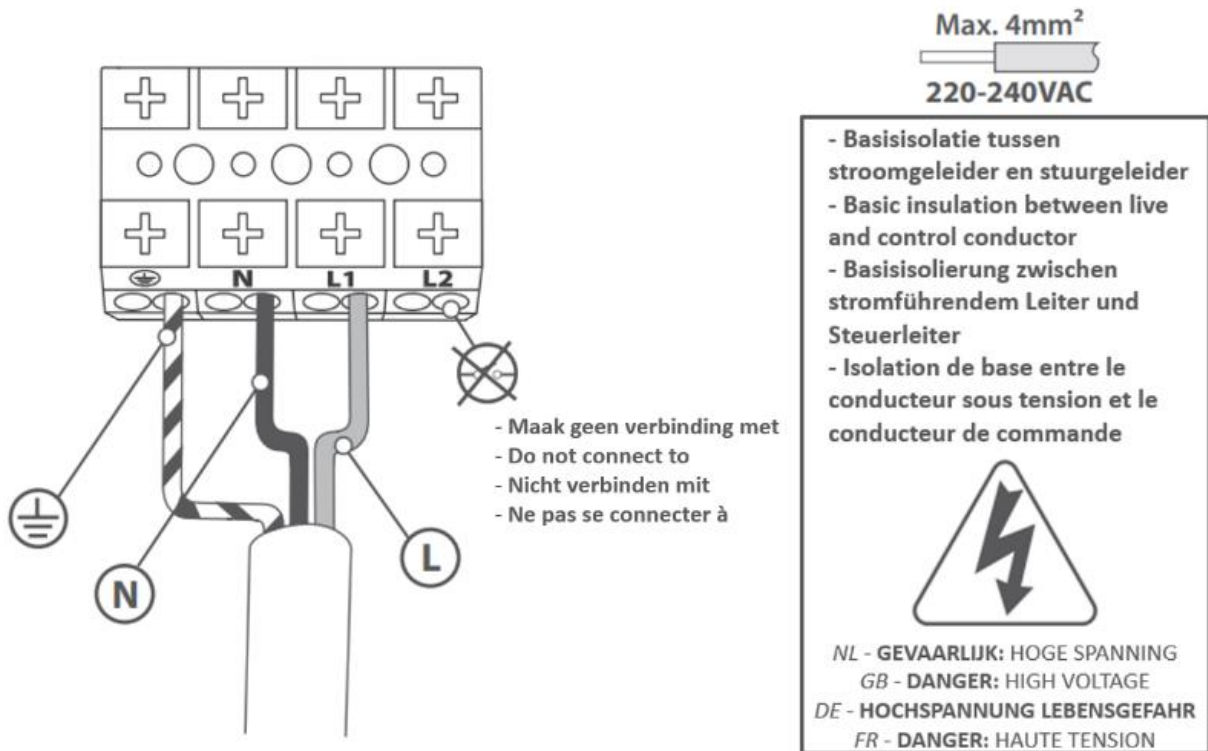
N
L1
L2

- Maak geen verbinding met
- Do not connect to
- Nicht verbinden mit
- Ne pas se connecter à

N
L

Max. $4mm^2$
220-240VAC

- Basisisolatie tussen stroomgeleider en stuurgeleider
- Basic insulation between live and control conductor
- Basisisolierung zwischen stromführendem Leiter und Steuerleiter
- Isolation de base entre le conducteur sous tension et le conducteur de commande

NL - GEVAARLIJK: HOGE SPANNING
GB - DANGER: HIGH VOLTAGE
DE - HOCHSPANNUNG LEBENSGEFAHR
FR - DANGER: HAUTE TENSION